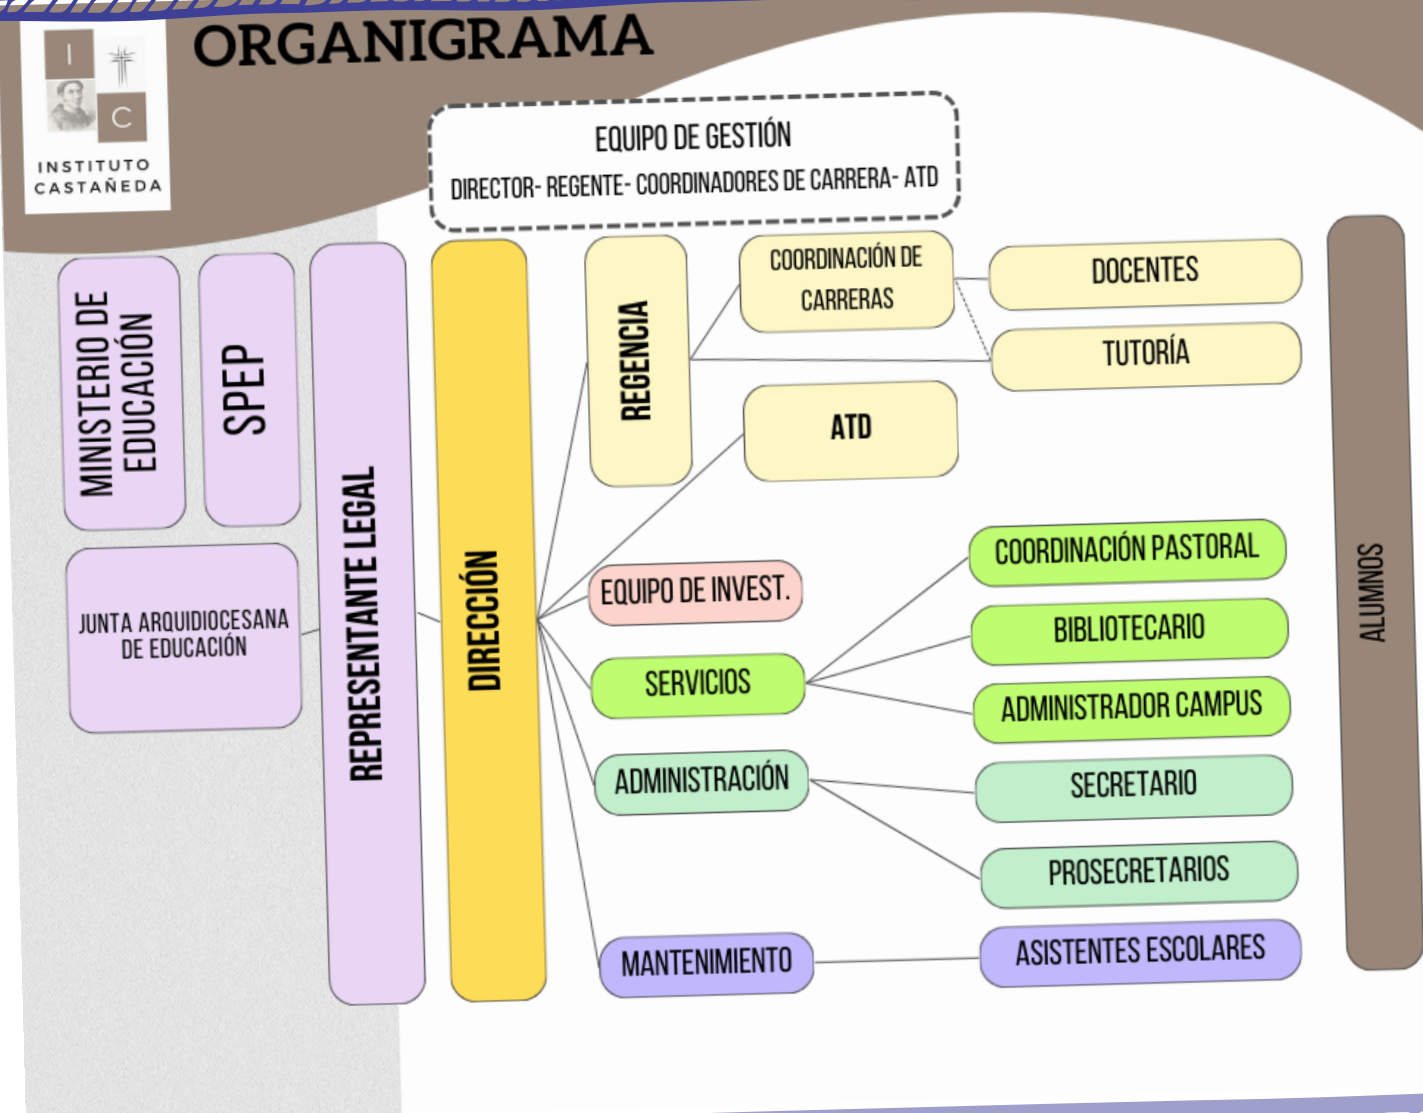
I C
INSTITUTO CASTAÑEDA

ORGANIGRAMA

EQUIPO DE GESTIÓN
DIRECTOR- REGENTE- COORDINADORES DE CARRERA- ATD

MINISTERIO DE EDUCACIÓN

SPEP

JUNTA ARQUIDIOCESANA DE EDUCACIÓN

REPRESENTANTE LEGAL

DIRECCIÓN

REGENCIA

COORDINACIÓN DE CARRERAS

DOCENTES

TUTORÍA

ATD

EQUIPO DE INVEST.

COORDINACIÓN PASTORAL

SERVICIOS

BIBLIOTECARIO

ADMINISTRADOR CAMPUS

ADMINISTRACIÓN

SECRETARIO

PROSECRETARIOS

MANTENIMIENTO

ASISTENTES ESCOLARES

ALUMNOS